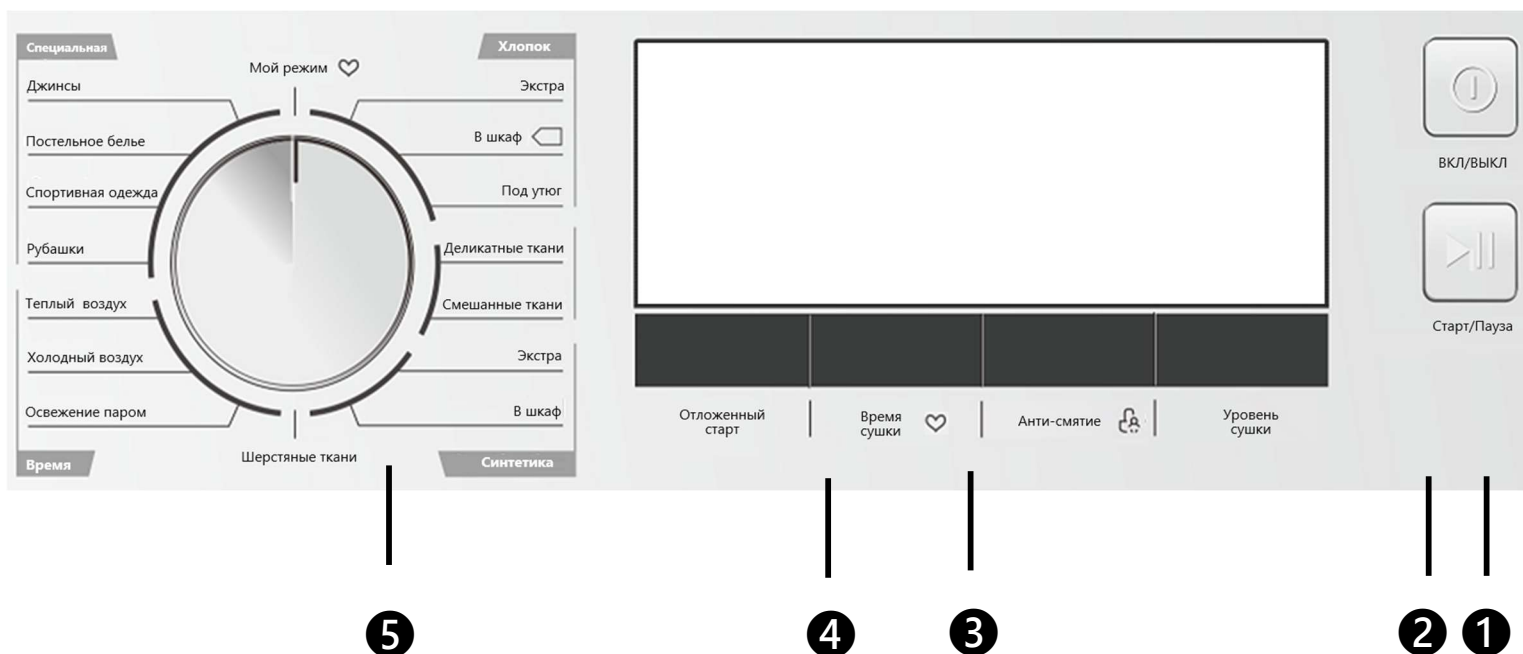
Специальная

Мой режим

Хлопок

Джинсы

Экстра

Постельное белье

В шкаф

Спортивная одежда

Под утюг

Рубашки

Деликатные ткани

Теплый воздух

Смешанные ткани

Холодный воздух

Экстра

Освежение паром

В шкаф

Время

Шерстяные ткани

Синтетика

ВКЛ/ВЫКЛ

Старт/Пауза

Отложенный старт

Время сушки

Анти-смятие

Уровень сушки

5

4

3

2

1